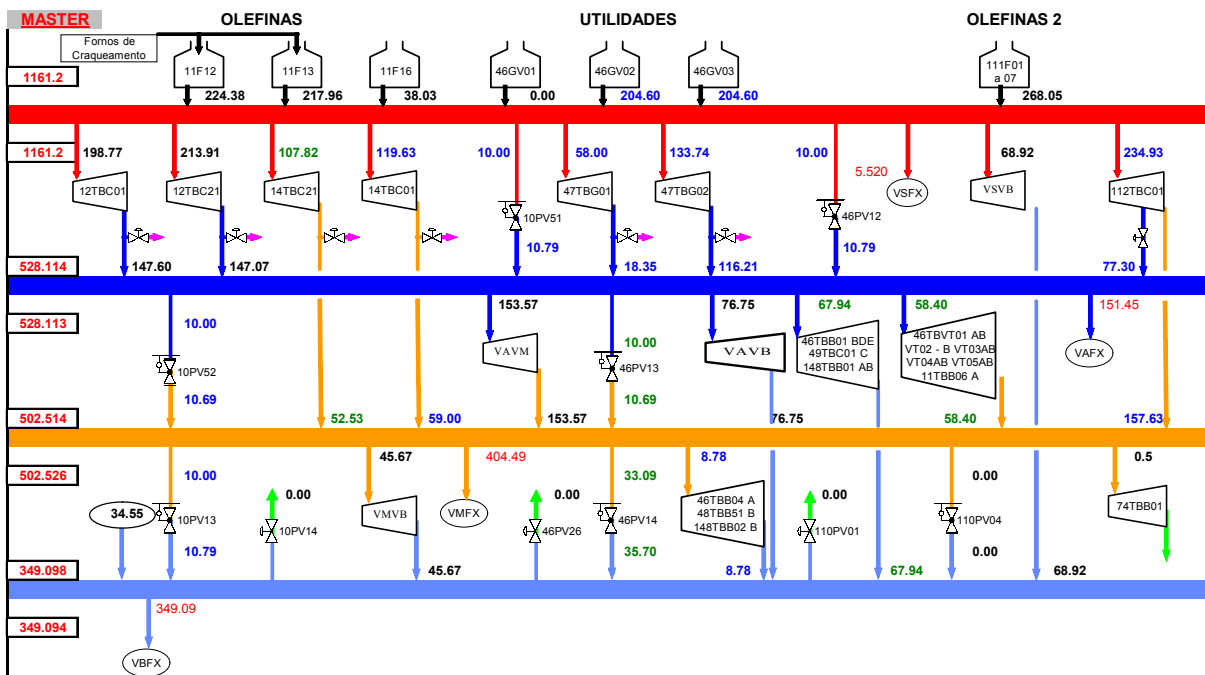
MASTER

OLEFINAS

UTILIDADES

OLEFINAS 2

Fornos de Craqueamento

1161.2

11F12
224.38

11F13
217.96

11F16
38.03

46GV01
0.00

46GV02
204.60

46GV03
204.60

111F01 a 07
268.05

1161.2

198.77
12TBC01

213.91
12TBC21

107.82
14TBC21

119.63
14TBC01

10.00
10PV51
10.79

58.00
47TBG01

133.74
47TBG02

10.00
46PV12
10.79

5.520
VSFX

68.92
VSVB

234.93
112TBC01

528.114

147.60

147.07

18.35

116.21

77.30

528.113

10.00
10PV52
10.69

153.57
VAVM

10.00
46PV13
10.69

76.75
VAVB

67.94
46TBB01 BDE
49TBC01 C
148TBB01 AB

58.40
46TBVT01 AB
VT02 - B VT03AB
VT04AB VT05AB
11TBB06 A

151.45
VAFX

502.514

52.53

59.00

153.57

76.75

58.40

157.63

502.526

10.00
34.55
10PV13
10.79

0.00
10PV14

45.67
VMVB

404.49
VMFX

0.00
46PV26

33.09
46PV14
35.70

8.78
46TBB04 A
48TBB51 B
148TBB02 B

0.00
110PV01

0.00
110PV04
0.00

0.5
74TBB01

349.098

45.67

8.78

67.94

68.92

349.09

349.094

VBFX